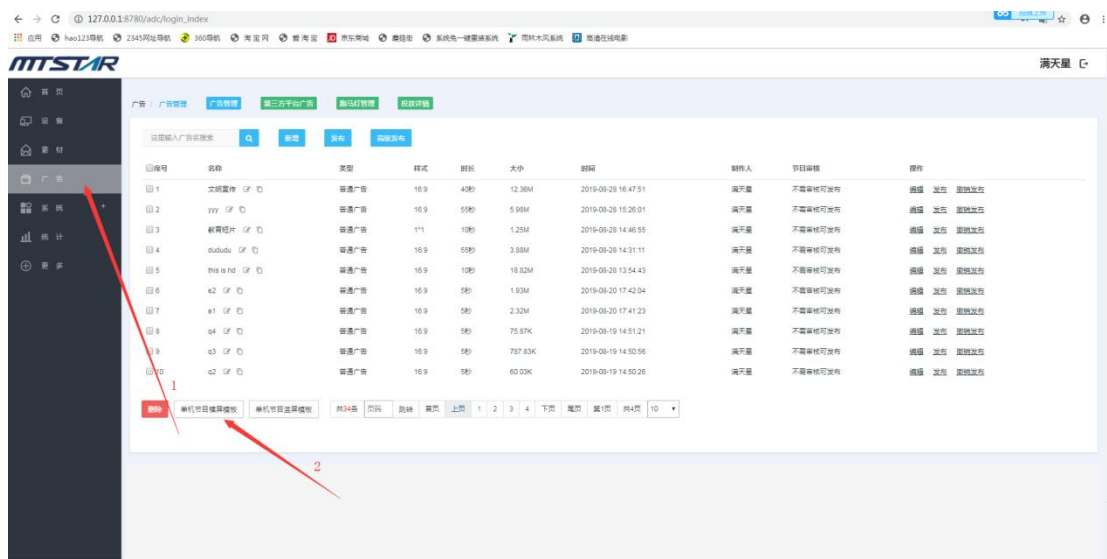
127.0.0.1:8780/adc/login_index

应用 hao123导航 2345网址导航 360导航 淘宝网 爱淘宝 京东商城 桌面街 系统免一键重装系统 雨林木风系统 简语在线电影

MTSTAR

满天星

首页
设备
素材
广告
系统
统计
更多

广告 / 广告管理 广告管理 第三方平台广告 跑马灯管理 投放详情

请输入广告名搜索 新增 发布 高级发布

| 序号 | 名称 | 类型 | 样式 | 时长 | 大小 | 时间 | 制作人 | 节目审核 | 操作 |
|---|---|---|---|---|---|---|---|---|---|
| 1 | 文明宣传 | 普通广告 | 16:9 | 40秒 | 12.36M | 2019-08-28 16:47:51 | 满天星 | 不需审核可发布 | 编辑 发布 撤销发布 |
| 2 | yyy | 普通广告 | 16:9 | 55秒 | 5.98M | 2019-08-28 15:26:01 | 满天星 | 不需审核可发布 | 编辑 发布 撤销发布 |
| 3 | 教育短片 | 普通广告 | 1*1 | 10秒 | 1.25M | 2019-08-28 14:46:55 | 满天星 | 不需审核可发布 | 编辑 发布 撤销发布 |
| 4 | dududu | 普通广告 | 16:9 | 55秒 | 3.88M | 2019-08-28 14:31:11 | 满天星 | 不需审核可发布 | 编辑 发布 撤销发布 |
| 5 | this is hd | 普通广告 | 16:9 | 10秒 | 18.82M | 2019-08-28 13:54:43 | 满天星 | 不需审核可发布 | 编辑 发布 撤销发布 |
| 6 | e2 | 普通广告 | 16:9 | 5秒 | 1.93M | 2019-08-20 17:42:04 | 满天星 | 不需审核可发布 | 编辑 发布 撤销发布 |
| 7 | e1 | 普通广告 | 16:9 | 5秒 | 2.32M | 2019-08-20 17:41:23 | 满天星 | 不需审核可发布 | 编辑 发布 撤销发布 |
| 8 | q4 | 普通广告 | 16:9 | 5秒 | 75.87K | 2019-08-19 14:51:21 | 满天星 | 不需审核可发布 | 编辑 发布 撤销发布 |
| 9 | q3 | 普通广告 | 16:9 | 5秒 | 787.83K | 2019-08-19 14:50:56 | 满天星 | 不需审核可发布 | 编辑 发布 撤销发布 |
| 10 | q2 | 普通广告 | 16:9 | 5秒 | 60.03K | 2019-08-19 14:50:26 | 满天星 | 不需审核可发布 | 编辑 发布 撤销发布 |

1

删除 单机节目横屏模板 单机节目竖屏模板 共34条 页码 跳转 首页 上页 1 2 3 4 下页 尾页 第1页 共4页 10

2